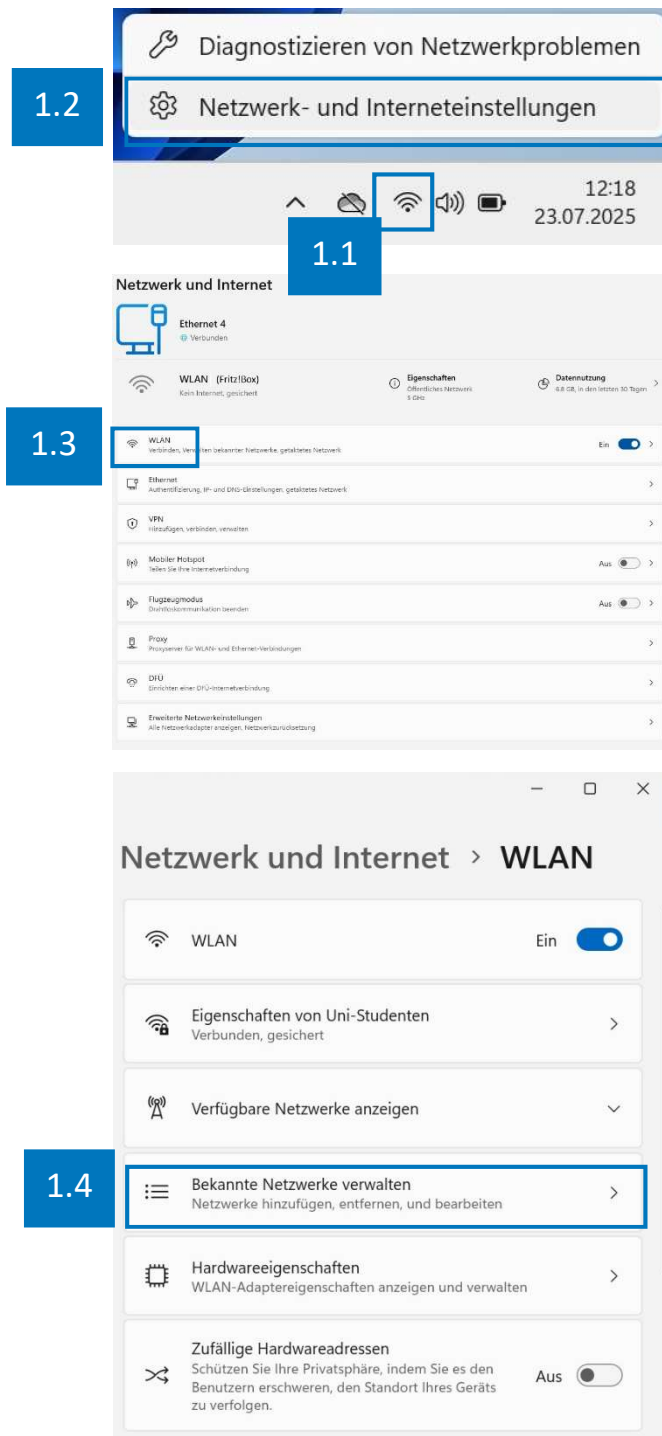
Diagnostizieren von Netzwerkproblemen

1.2

Netzwerk- und Interneteinstellungen

12:18
23.07.2025

1.1

Netzwerk und Internet

Ethernet 4
Verbunden

WLAN (Fritz!Box)
Kein Internet, gesichert

Eigenschaften
Öffentliches Netzwerk
5 GHz

Datennutzung
4,6 GB, in den letzten 30 Tagen

1.3

WLAN
Verbinden, Verwalten bekannter Netzwerke, getaktetes Netzwerk

Ein

Ethernet
Authentifizierung, IP- und DNS-Einstellungen, getaktetes Netzwerk

VPN
Hinzufügen, verbinden, verwalten

Mobiler Hotspot
Teilen Sie Ihre Internetverbindung

Aus

Flugzeugmodus
Drahtloskommunikation beenden

Aus

Proxy
Proxyserver für WLAN- und Ethernet-Verbindungen

DFÜ
Einrichten einer DFÜ-Internetverbindung

Erweiterte Netzwerkeinstellungen
Alle Netzwerkadapter anzeigen, Netzwerkzurücksetzung

Netzwerk und Internet › WLAN

WLAN

Ein

Eigenschaften von Uni-Studenten
Verbunden, gesichert

Verfügbare Netzwerke anzeigen

1.4

Bekannte Netzwerke verwalten
Netzwerke hinzufügen, entfernen, und bearbeiten

Hardwareeigenschaften
WLAN-Adaptereigenschaften anzeigen und verwalten

Zufällige Hardwareadressen
Schützen Sie Ihre Privatsphäre, indem Sie es den Benutzern erschweren, den Standort Ihres Geräts zu verfolgen.

Aus